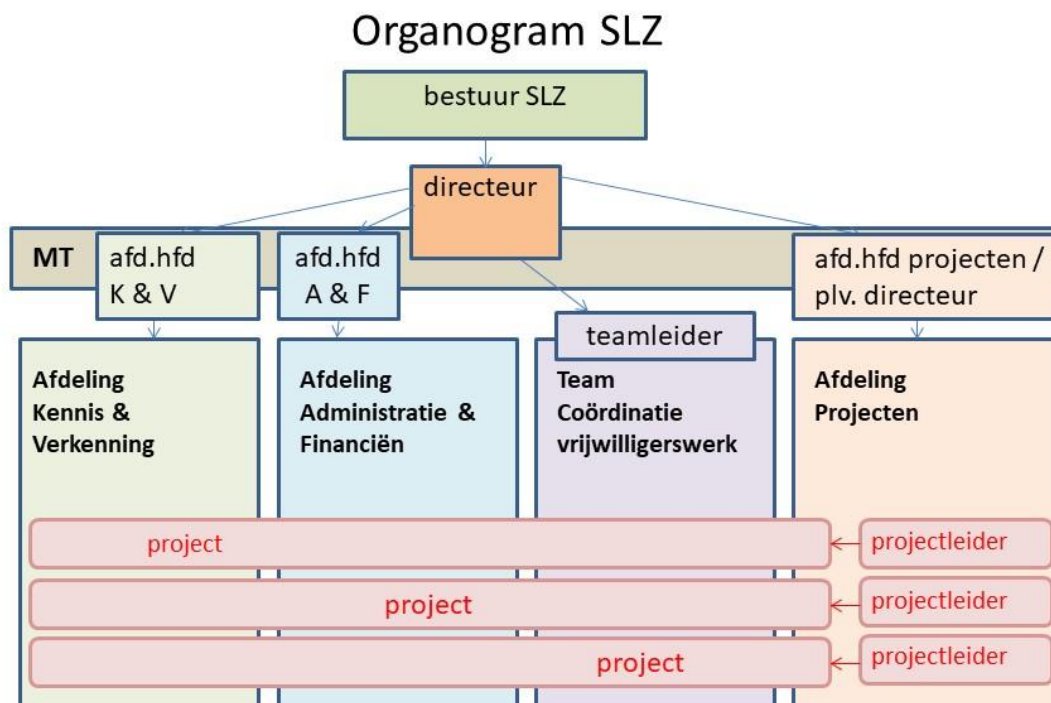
Organogram SLZ

bestuur SLZ

directeur

MT

afd.hfd K & V

afd.hfd A & F

afd.hfd projecten / plv. directeur

teamleider

Afdeling Kennis & Verkenning

Afdeling Administratie & Financiën

Team Coördinatie vrijwilligerswerk

Afdeling Projecten

project

projectleider

project

projectleider

project

projectleider